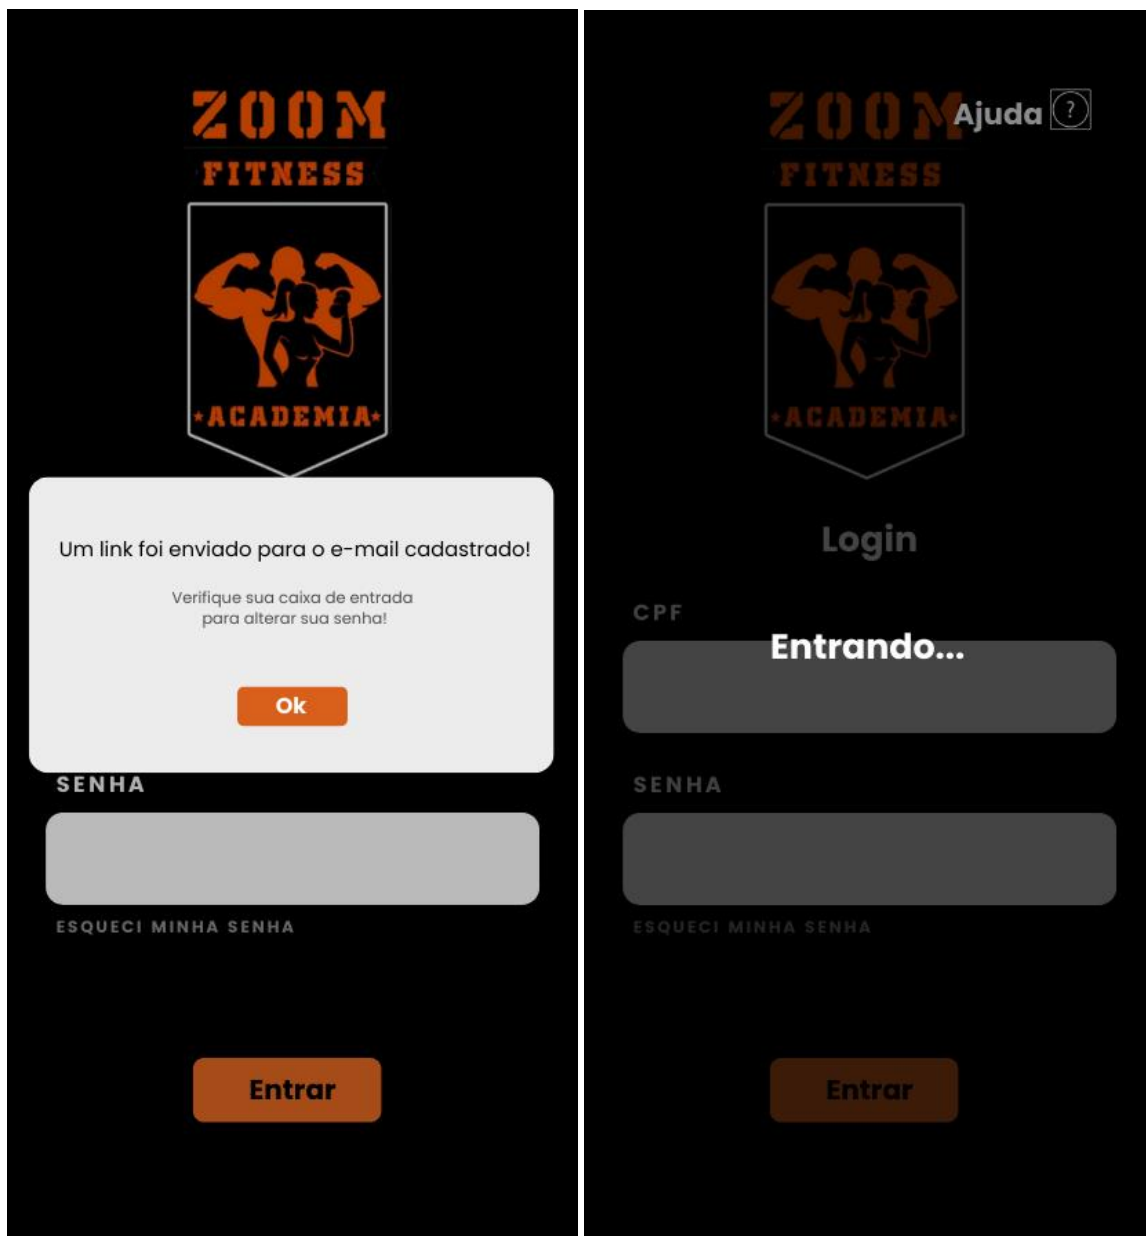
ZOOM
FITNESS
★ACADEMIA★

Um link foi enviado para o e-mail cadastrado!

Verifique sua caixa de entrada para alterar sua senha!

Ok

SENHA

ESQUECI MINHA SENHA

Entrar

ZOOM
Ajuda ?
FITNESS
★ACADEMIA★

Login

CPF

Entrando...

SENHA

ESQUECI MINHA SENHA

Entrar